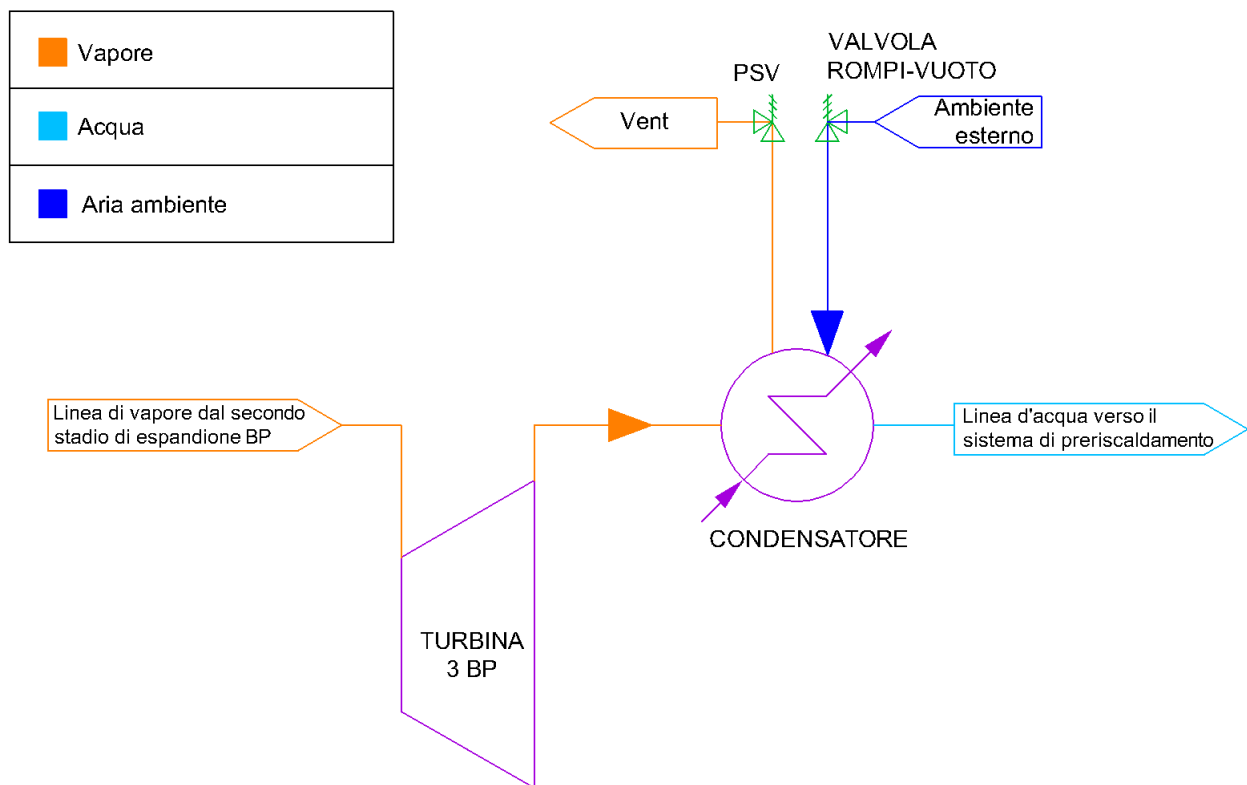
Vapore

Acqua

Aria ambiente

VALVOLA ROMPI-VUOTO

PSV

Vent

Ambiente esterno

Linea di vapore dal secondo stadio di espandione BP

Linea d'acqua verso il sistema di preriscaldamento

CONDENSATORE

TURBINA 3 BP